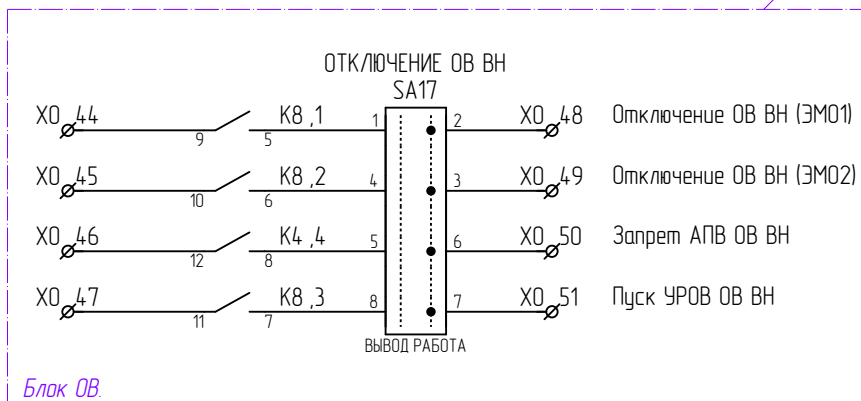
ОТКЛЮЧЕНИЕ ОВ ВН
SA17

X0 44 9 K8 ,1 5 1 2 X0 48 Отключение ОВ ВН (ЭМО1)

X0 45 10 K8 ,2 6 4 3 X0 49 Отключение ОВ ВН (ЭМО2)

X0 46 12 K4 ,4 8 5 6 X0 50 Запрет АПВ ОВ ВН

X0 47 11 K8 ,3 7 8 7 X0 51 Пуск УРОВ ОВ ВН

ВЫВОД РАБОТА

Блок ОВ.